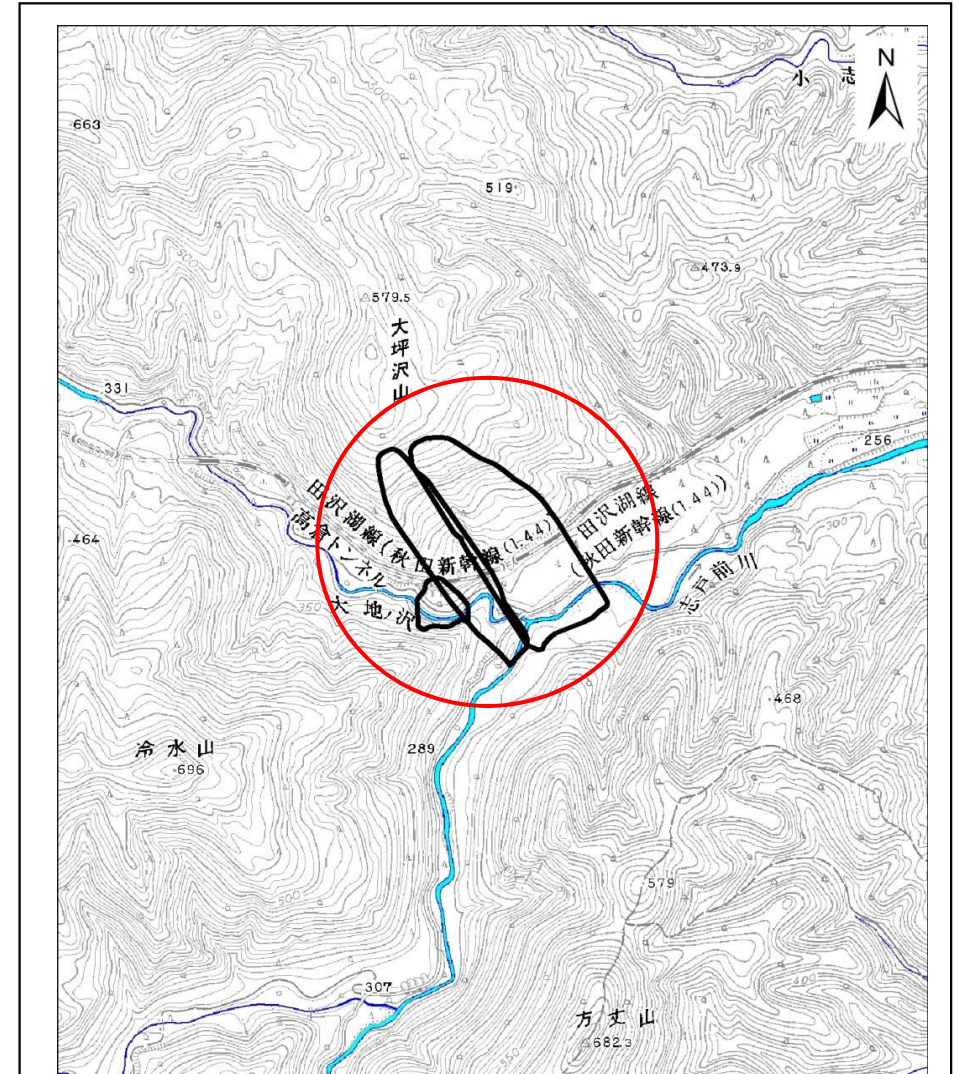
N

小 志

663

519

473.9

579.5

大坪沢山

331

256

田沢湖線(秋田新幹線(1.44))

高倉トンネル

田沢湖線(秋田新幹線(1.44))

464

300

志戸前川

350

大地ノ沢

468

冷水山

696

289

579

500

307

方丈山

682.3

550